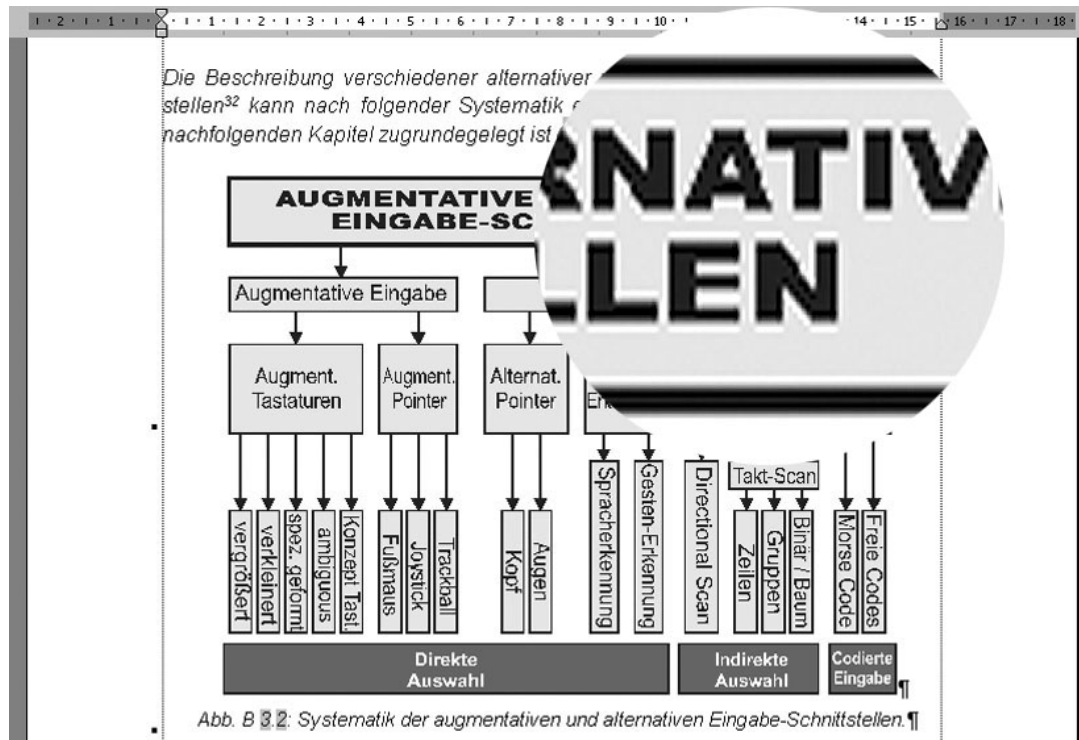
· 2 · 1 · 1 · 1 · · 1 · 1 · 2 · 1 · 3 · 1 · 4 · 1 · 5 · 1 · 6 · 1 · 7 · 1 · 8 · 1 · 9 · 1 · 10 · · 14 · 1 · 15 · 16 · 1 · 17 · 1 · 18 ·

Die Beschreibung verschiedener alternativer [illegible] stellen$^{32}$ kann nach folgender Systematik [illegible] nachfolgenden Kapitel zugrundegelegt ist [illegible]

AUGMENTATIVE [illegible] EINGABE-SC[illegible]

RNATIV
LLEN

Augmentative Eingabe

Augment. Tastaturen

Augment. Pointer

Alternat. Pointer

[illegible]

vergrößert
verkleinert
spez. geformt
ambiguous
Konzept Tast.

Fußmaus
Joystick
Trackball

Kopf
Augen

Spracherkennung
Gesten-Erkennung

Directional Scan

Takt-Scan

Zeilen
Gruppen
Binär / Baum

Morse Code
Freie Codes

Direkte Auswahl

Indirekte Auswahl

Codierte Eingabe¶

Abb. B 3.2: Systematik der augmentativen und alternativen Eingabe-Schnittstellen.¶